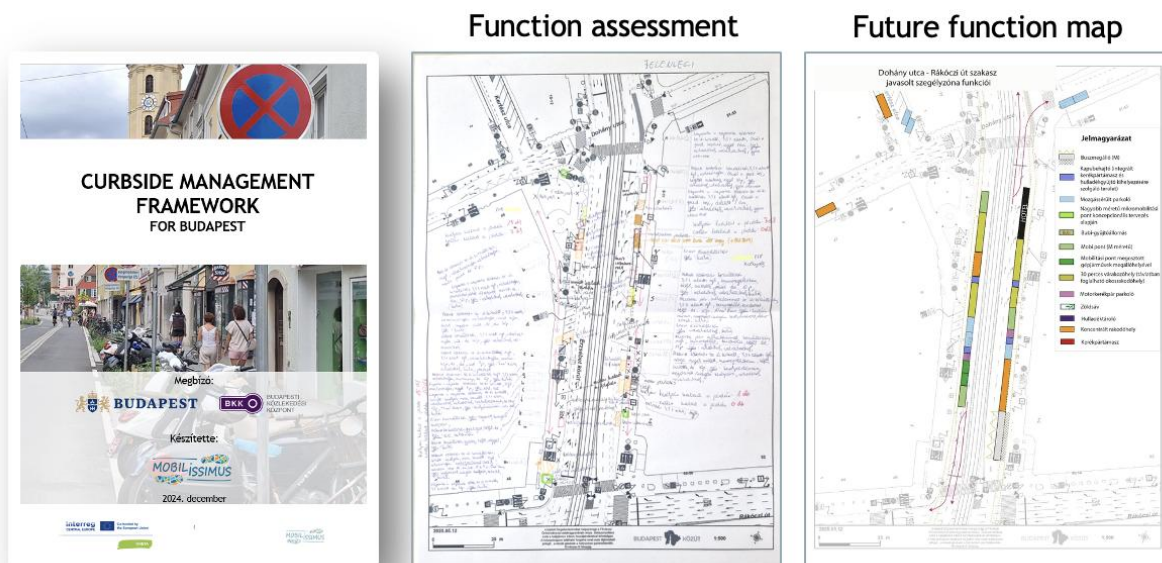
Function assessment

Future function map

CURBSIDE MANAGEMENT FRAMEWORK
FOR BUDAPEST

Megbízó:
BUDAPEST
BKK BUDAPESTI KÖZLEKEDÉSI KÖZPONT

Készítette:
MOBILISSIMUS

2024. december

Interreg CENTRAL EUROPE
Co-funded by the European Union

MOBILISSIMUS

BELCENTRUM

Dohány utca

Erzsébet körút

2020.05.12

BUDAPEST KÖZÚT

1:500

Dohány utca - Rákóczi út szakasz javasolt szegélyzóna funkciói

Dohány utca

Jelmagyarázat

Buszmegálló (M)

Kapubehajtó 1 órás árufeltöltési lehetőséggel és hulladékgyűjtő kihelyezésére szolgáló terület

Mozgáskorlátozott parkoló

Nagyobb méretű mikromobilitási pont koncepcionális tervezés alapján

Bolt/gyűjtőállomás

Mobil pont (M méretű)

Mobilitási pont megosztott járművek rendszer (M méretű)

30 perces várakozóhely (távolsági foglalható akkumulátorral)

Motorkerékpár parkoló

Zöldsáv

Hulladéktároló

Kereskedelmi rakodóhely

Kerékpártámasz

Rákóczi út

1:500

BUDAPEST